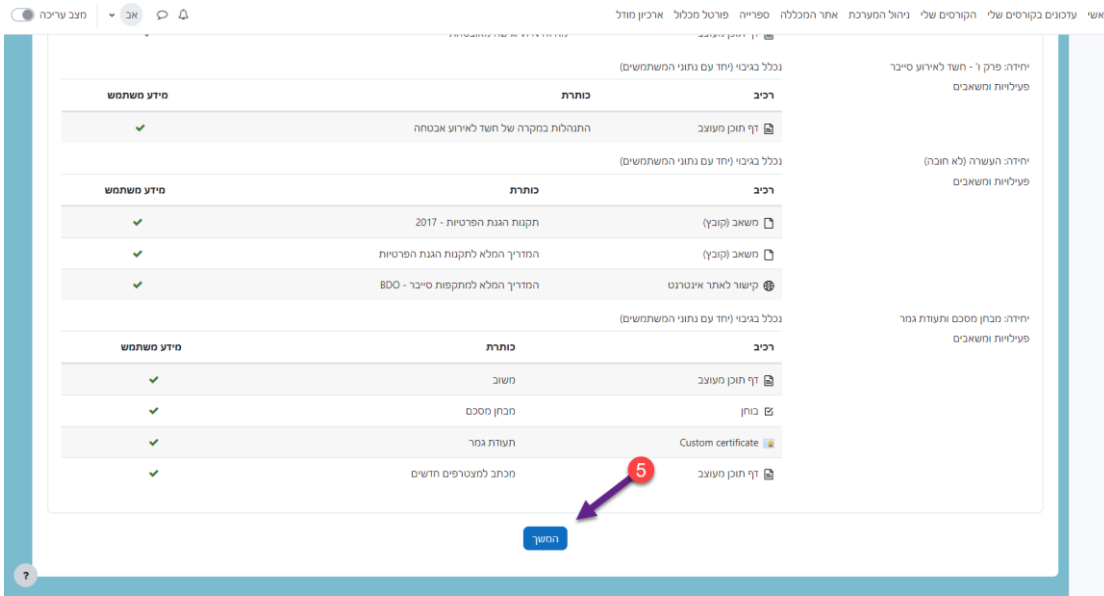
ראשי עדכונים בקורסים שלי הקורסים שלי ניהול המערכת אתר המכללה ספרייה פורטל מכלול ארכיון מודל

מצב עריכה אב

יחידה: פרק ו' - חשד לאירוע סייבר
פעילויות ומשאבים

נכלל בגיבוי (יחד עם נתוני המשתמשים)

| רכיב | כותרת | מידע משתמש |
|---|---|---|
| דף תוכן מעוצב | התנהלות במקרה של חשד לאירוע אבטחה | ✔ |

יחידה: העשרה (לא חובה)
פעילויות ומשאבים

נכלל בגיבוי (יחד עם נתוני המשתמשים)

| רכיב | כותרת | מידע משתמש |
|---|---|---|
| משאב (קובץ) | תקנות הגנת הפרטיות - 2017 | ✔ |
| משאב (קובץ) | המדריך המלא לתקנות הגנת הפרטיות | ✔ |
| קישור לאתר אינטרנט | המדריך המלא למתקפות סייבר - BDO | ✔ |

יחידה: מבחן מסכם ותעודת גמר
פעילויות ומשאבים

נכלל בגיבוי (יחד עם נתוני המשתמשים)

| רכיב | כותרת | מידע משתמש |
|---|---|---|
| דף תוכן מעוצב | משוב | ✔ |
| בוחן | מבחן מסכם | ✔ |
| Custom certificate | תעודת גמר | ✔ |
| דף תוכן מעוצב | מכתב למצטרפים חדשים | ✔ |

5

המשך

?